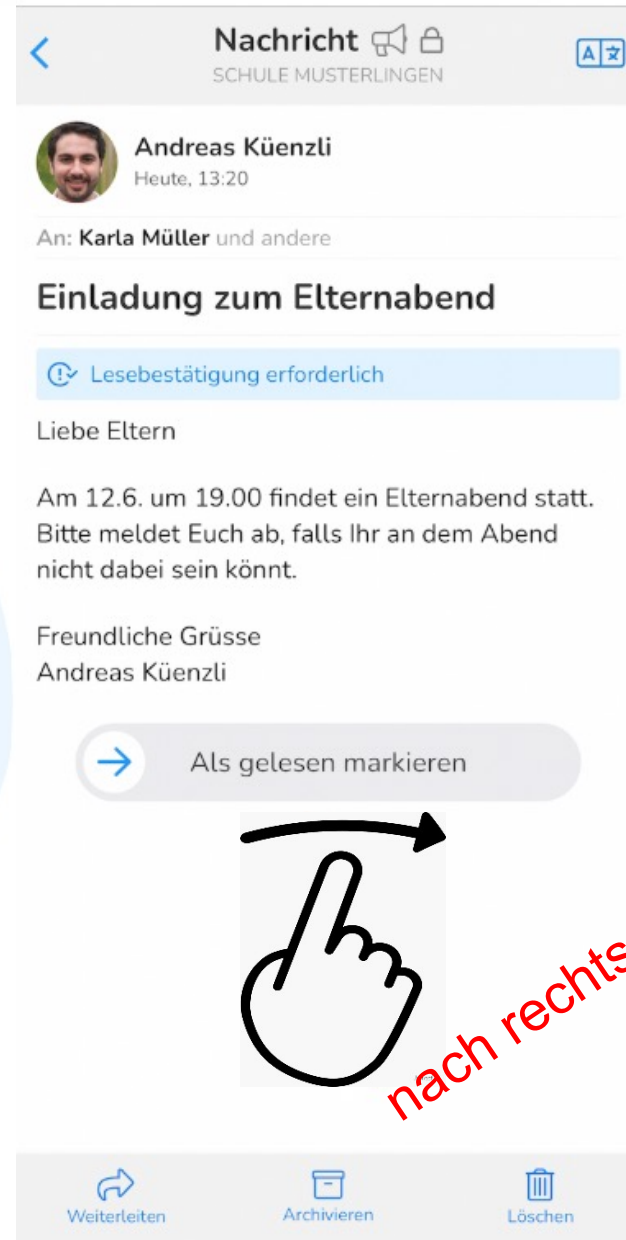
Nachricht
SCHULE MUSTERLINGEN

Andreas Küenzli
Heute, 13:20

An: Karla Müller und andere

Einladung zum Elternabend

Lesebestätigung erforderlich

Liebe Eltern

Am 12.6. um 19.00 findet ein Elternabend statt. Bitte meldet Euch ab, falls Ihr an dem Abend nicht dabei sein könnt.

Freundliche Grüsse
Andreas Küenzli

Als gelesen markieren

nach rechts

Weiterleiten
Archivieren
Löschen